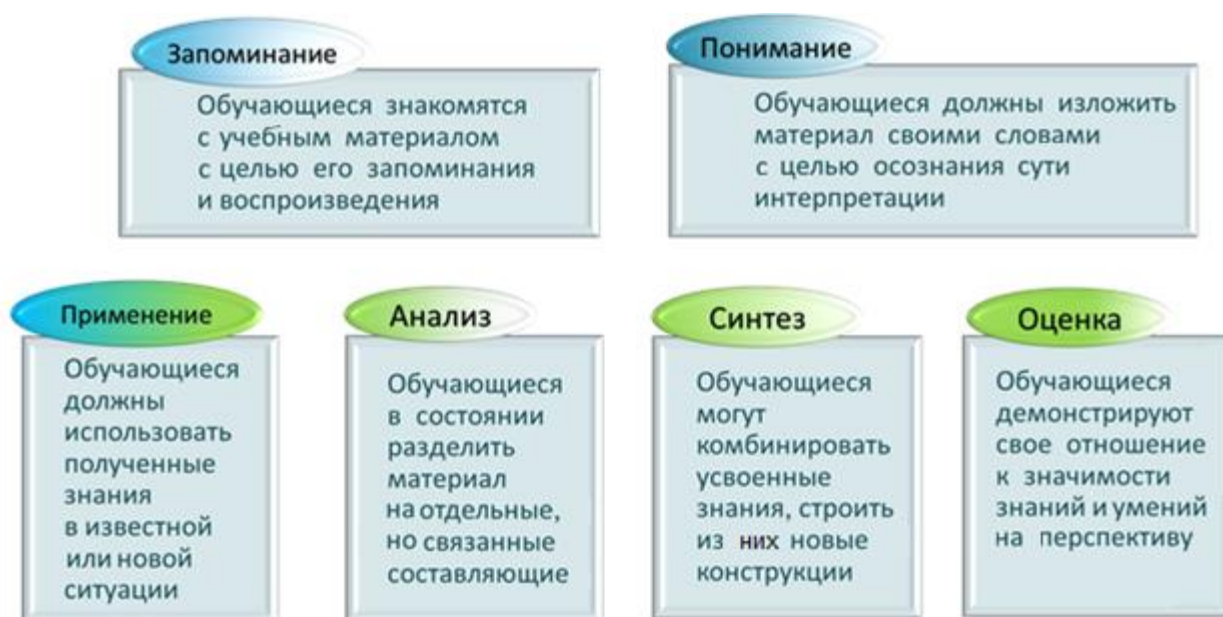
Запоминание

Обучающиеся знакомятся с учебным материалом с целью его запоминания и воспроизведения

Понимание

Обучающиеся должны изложить материал своими словами с целью осознания сути интерпретации

Применение

Обучающиеся должны использовать полученные знания в известной или новой ситуации

Анализ

Обучающиеся в состоянии разделить материал на отдельные, но связанные составляющие

Синтез

Обучающиеся могут комбинировать усвоенные знания, строить из них новые конструкции

Оценка

Обучающиеся демонстрируют свое отношение к значимости знаний и умений на перспективу